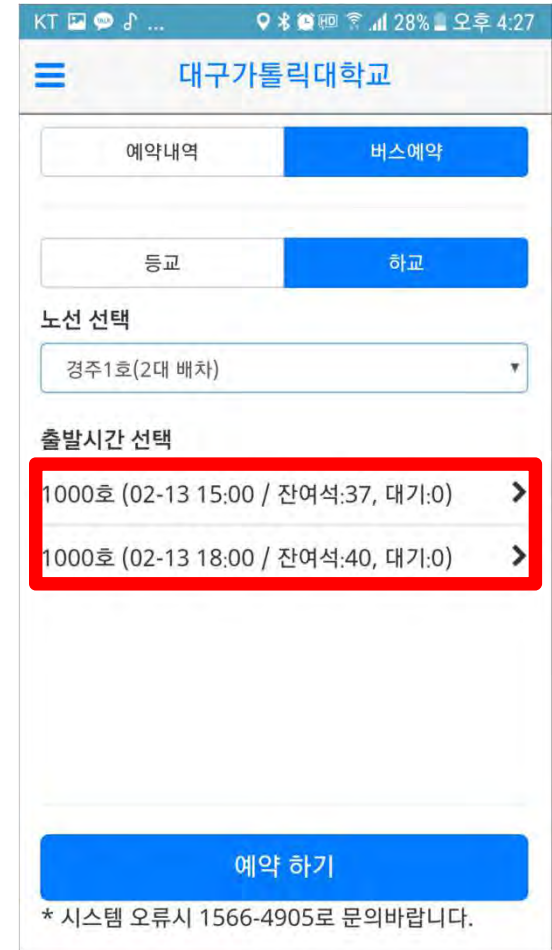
KT ... 28% 오후 4:27

대구가톨릭대학교

예약내역 | 버스예약

등교 | 하교

노선 선택

경주1호(2대 배차)

출발시간 선택

1000호 (02-13 15:00 / 잔여석:37, 대기:0)

1000호 (02-13 18:00 / 잔여석:40, 대기:0)

예약 하기

* 시스템 오류시 1566-4905로 문의바랍니다.